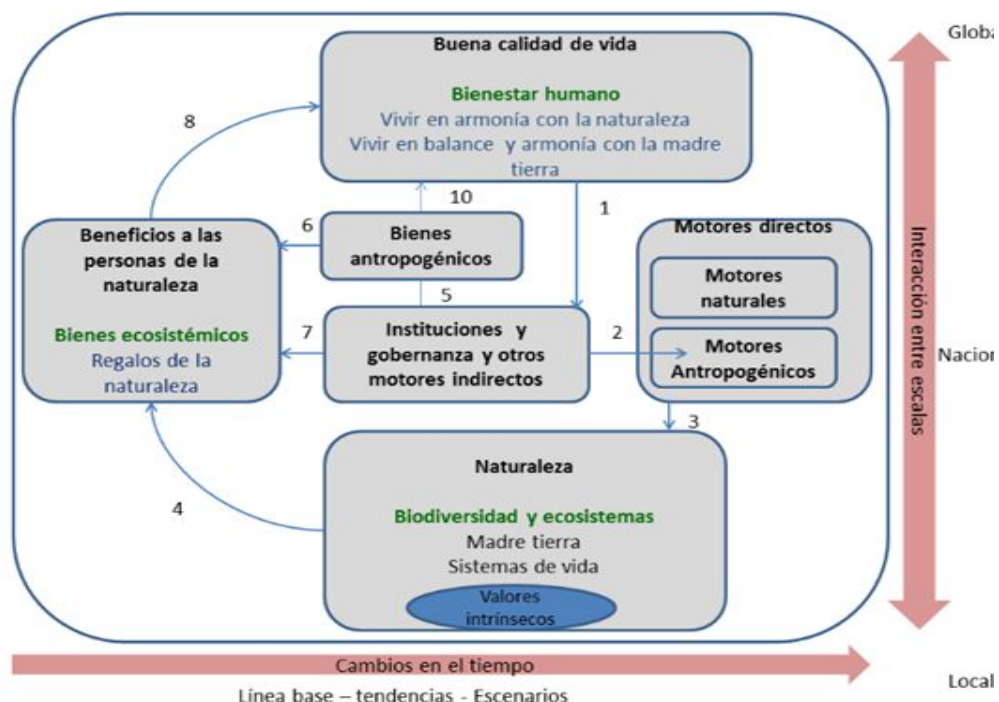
Buena calidad de vida

Bienestar humano
Vivir en armonía con la naturaleza
Vivir en balance y armonía con la madre tierra

8

10

1

6

Bienes antropogénicos

Beneficios a las personas de la naturaleza

Bienes ecosistémicos
Regalos de la naturaleza

5

Motores directos

Motores naturales

7

Instituciones y gobernanza y otros motores indirectos

2

Motores Antropogénicos

3

Naturaleza

Biodiversidad y ecosistemas
Madre tierra
Sistemas de vida

Valores intrínsecos

4

Globa

Interacción entre escalas

Nacio

Local

Cambios en el tiempo

Línea base – tendencias - Escenarios